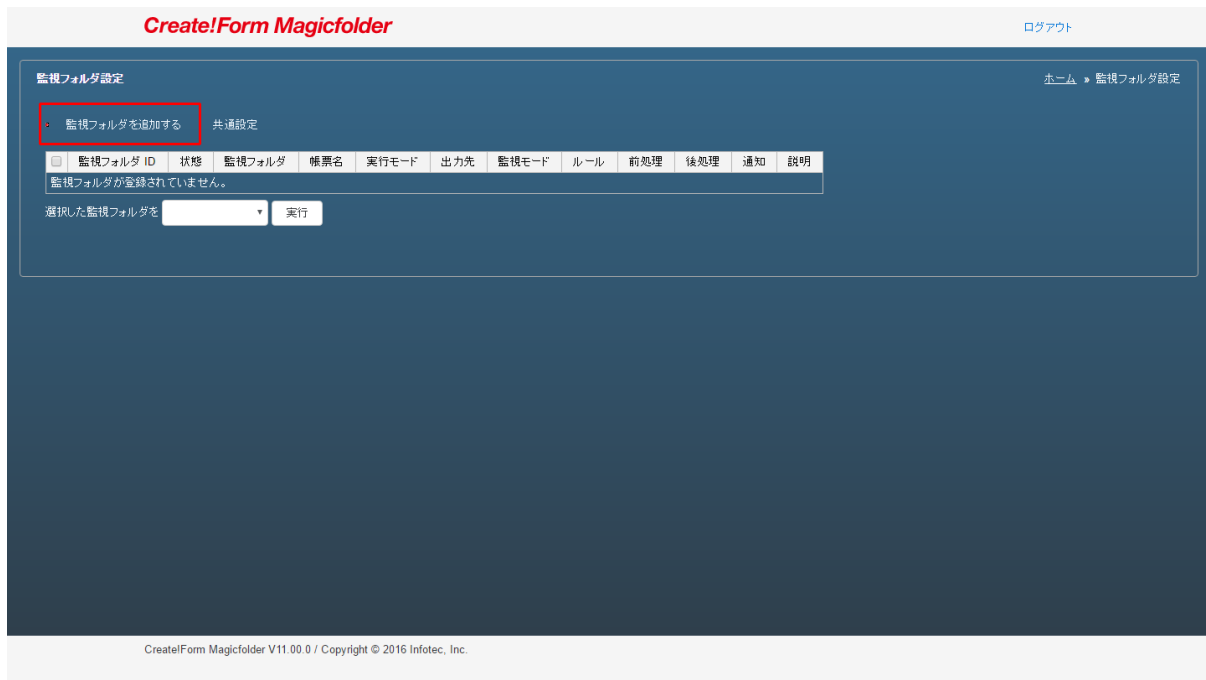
Create!Form Magicfolder

ログアウト

監視フォルダ設定

ホーム » 監視フォルダ設定

監視フォルダを追加する

共通設定

| | 監視フォルダ ID | 状態 | 監視フォルダ | 帳票名 | 実行モード | 出力先 | 監視モード | ルール | 前処理 | 後処理 | 通知 | 説明 |
|---|---|---|---|---|---|---|---|---|---|---|---|---|
| 監視フォルダが登録されていません。 | | | | | | | | | | | | |

選択した監視フォルダを

実行

Create!Form Magicfolder V11.00.0 / Copyright © 2016 Infotec, Inc.